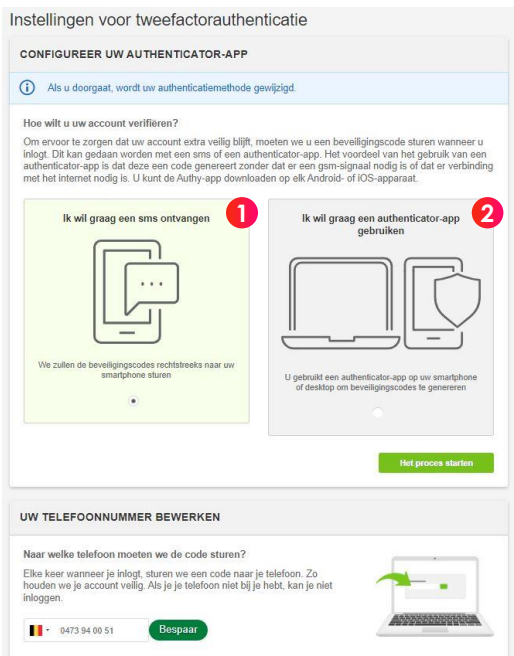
Instellingen voor tweefactorauthenticatie

CONFIGUREER UW AUTHENTICATOR-APP

Als u doorgaat, wordt uw authenticatiemethode gewijzigd.

Hoe wilt u uw account verifiëren?

Om ervoor te zorgen dat uw account extra veilig blijft, moeten we u een beveiligingscode sturen wanneer u inlogt. Dit kan gedaan worden met een sms of een authenticator-app. Het voordeel van het gebruik van een authenticator-app is dat deze een code genereert zonder dat er een gsm-signaal nodig is of dat er verbinding met het internet nodig is. U kunt de Authy-app downloaden op elk Android- of iOS-apparaat.

Ik wil graag een sms ontvangen

1

We zullen de beveiligingscodes rechtstreeks naar uw smartphone sturen

Ik wil graag een authenticator-app gebruiken

2

U gebruikt een authenticator-app op uw smartphone of desktop om beveiligingscodes te genereren

Het proces starten

UW TELEFOONNUMMER BEWERKEN

Naar welke telefoon moeten we de code sturen?

Elke keer wanneer je inlogt, sturen we een code naar je telefoon. Zo houden we je account veilig. Als je je telefoon niet bij je hebt, kan je niet inloggen.

0473 94 00 51

Bespaar